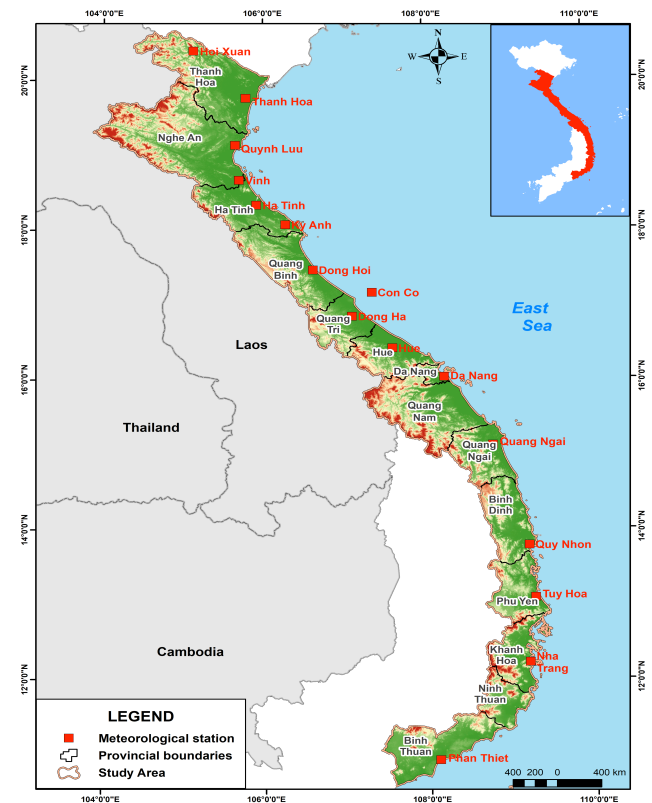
104°0'0"E
106°0'0"E
108°0'0"E
110°0'0"E

20°0'0"N
18°0'0"N
16°0'0"N
14°0'0"N
12°0'0"N

Hoi Xuan
Thanh Hoa
Thanh Hoa
Nghe An
Quynh Luu
Vinh
Ha Tinh
Ha Tinh
Ky Anh
Quang Binh
Dong Hoi
Con Co
Dong Ha
Quang Tri
Hue
Hue
Da Nang
Da Nang
Quang Nam
Quang Ngai
Quang Ngai
Binh Dinh
Quy Nhon
Tuy Hoa
Phu Yen
Khanh Hoa
Nha Trang
Ninh Thuan
Binh Thuan
Phan Thiet

East Sea
Laos
Thailand
Cambodia

N
S
E
W

20°0'0"N
18°0'0"N
16°0'0"N
14°0'0"N
12°0'0"N

LEGEND
Meteorological station
Provincial boundaries
Study Area

400 200 0 400 km

104°0'0"E
106°0'0"E
108°0'0"E
110°0'0"E